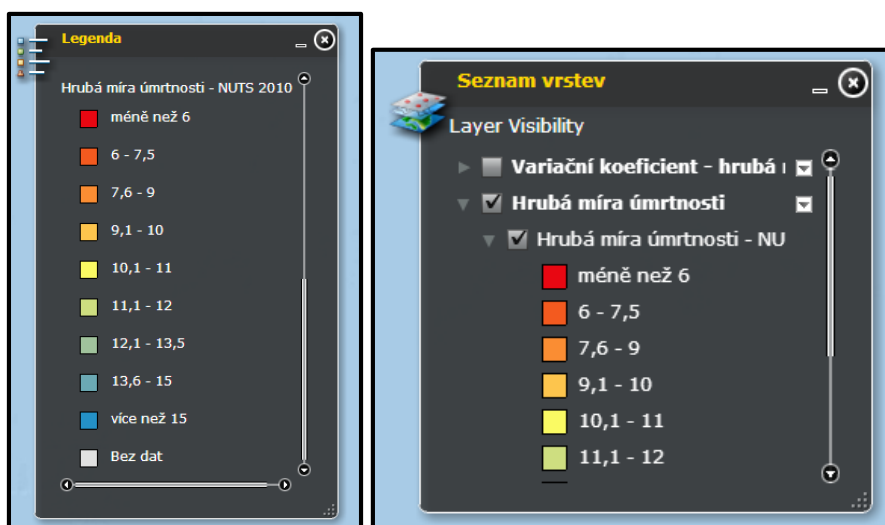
Legenda

Hrubá míra úmrtnosti - NUTS 2010

méně než 6

6 - 7,5

7,6 - 9

9,1 - 10

10,1 - 11

11,1 - 12

12,1 - 13,5

13,6 - 15

více než 15

Bez dat

Seznam vrstev

Layer Visibility

Variační koeficient - hrubá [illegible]

Hrubá míra úmrtnosti

Hrubá míra úmrtnosti - NU

méně než 6

6 - 7,5

7,6 - 9

9,1 - 10

10,1 - 11

11,1 - 12